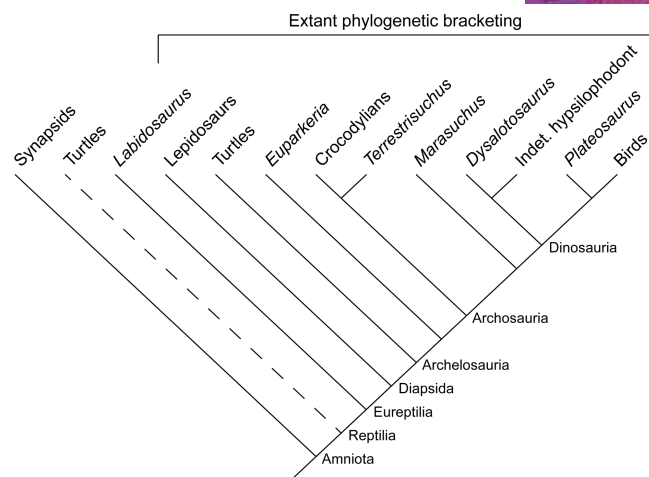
Extant phylogenetic bracketing

Synapsids
Turtles
*Labidosaurus*
Lepidosaurs
Turtles
*Euparkeria*
Crocodylians
*Terrestrisuchus*
*Marasuchus*
*Dysalotosaurus*
Indet. hypsilophodont
*Plateosaurus*
Birds

Dinosauria
Archosauria
Archelosauria
Diapsida
Eureptilia
Reptilia
Amniota